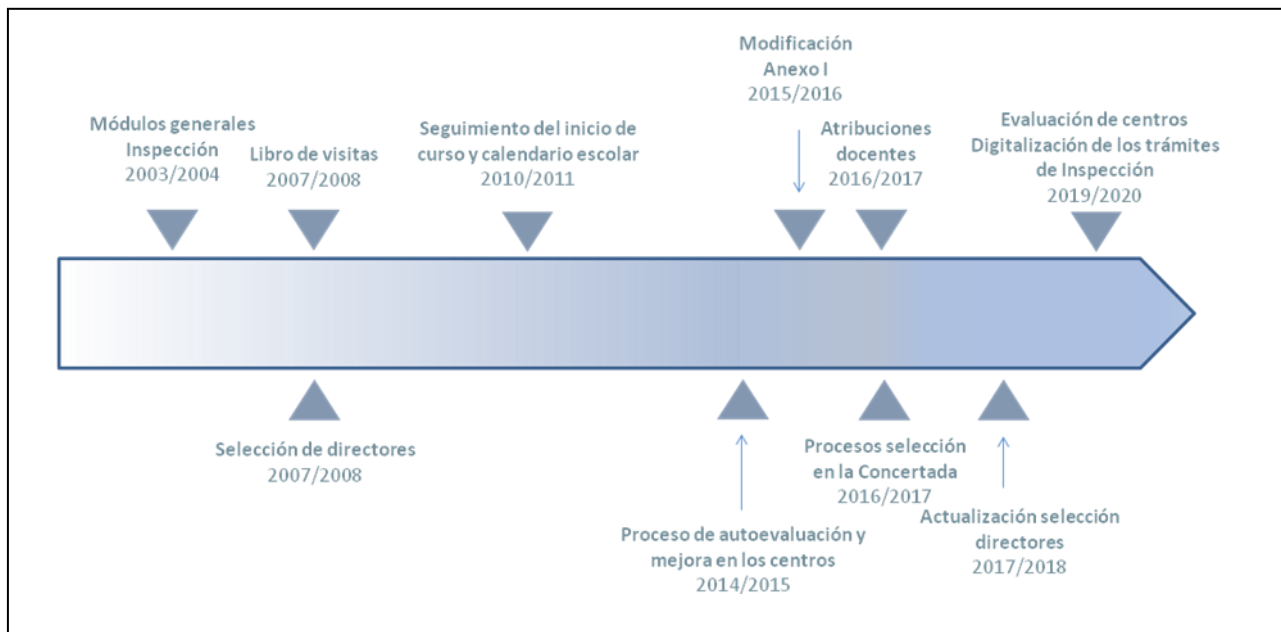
Módulos generales
Inspección
2003/2004

Libro de visitas
2007/2008

Seguimiento del inicio de
curso y calendario escolar
2010/2011

Modificación
Anexo I
2015/2016

Atribuciones
docentes
2016/2017

Evaluación de centros
Digitalización de los trámites
de Inspección
2019/2020

Selección de directores
2007/2008

Proceso de autoevaluación y
mejora en los centros
2014/2015

Procesos selección
en la Concertada
2016/2017

Actualización selección
directores
2017/2018